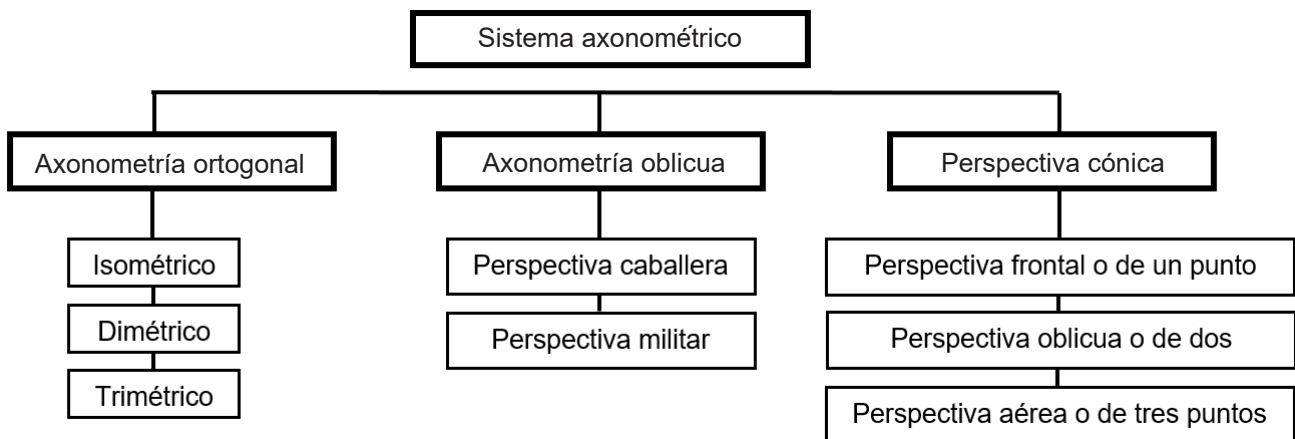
Sistema axonométrico

Axonometría ortogonal

Isométrico

Dimétrico

Trimétrico

Axonometría oblicua

Perspectiva caballera

Perspectiva militar

Perspectiva cónica

Perspectiva frontal o de un punto

Perspectiva oblicua o de dos

Perspectiva aérea o de tres puntos